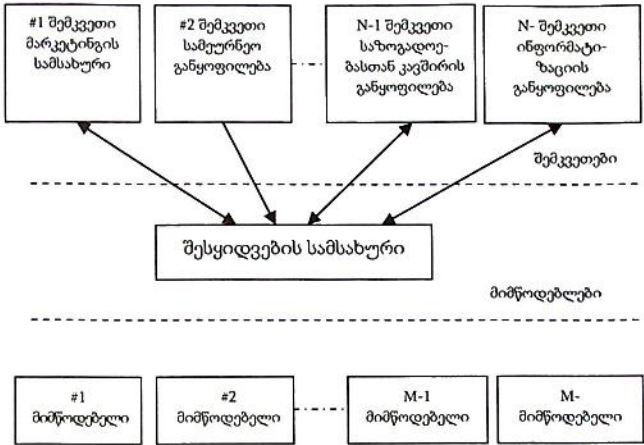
#1 შემკვეთი მარკეტინგის სამსახური

#2 შემკვეთი სამეურნეო განყოფილება

N-1 შემკვეთი საზოგადოებასთან კავშირის განყოფილება

N- შემკვეთი ინფორმატიზაციის განყოფილება

შემკვეთები

შესყიდვების სამსახური

მიმწოდებლები

#1 მიმწოდებელი

#2 მიმწოდებელი

M-1 მიმწოდებელი

M- მიმწოდებელი